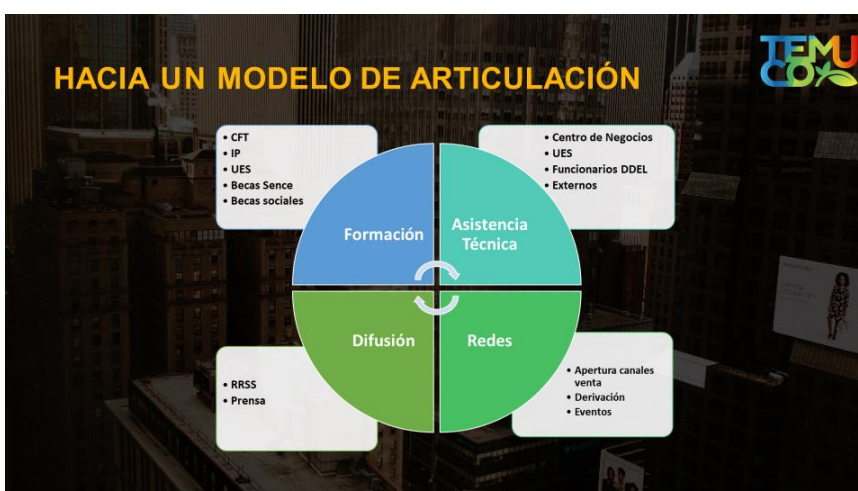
HACIA UN MODELO DE ARTICULACIÓN

TEMUCO

- CFT
- IP
- UES
- Becas Sence
- Becas sociales

- Centro de Negocios
- UES
- Funcionarios DDEL
- Externos

Formación

Asistencia Técnica

Difusión

Redes

- RRSS
- Prensa

- Apertura canales venta
- Derivación
- Eventos